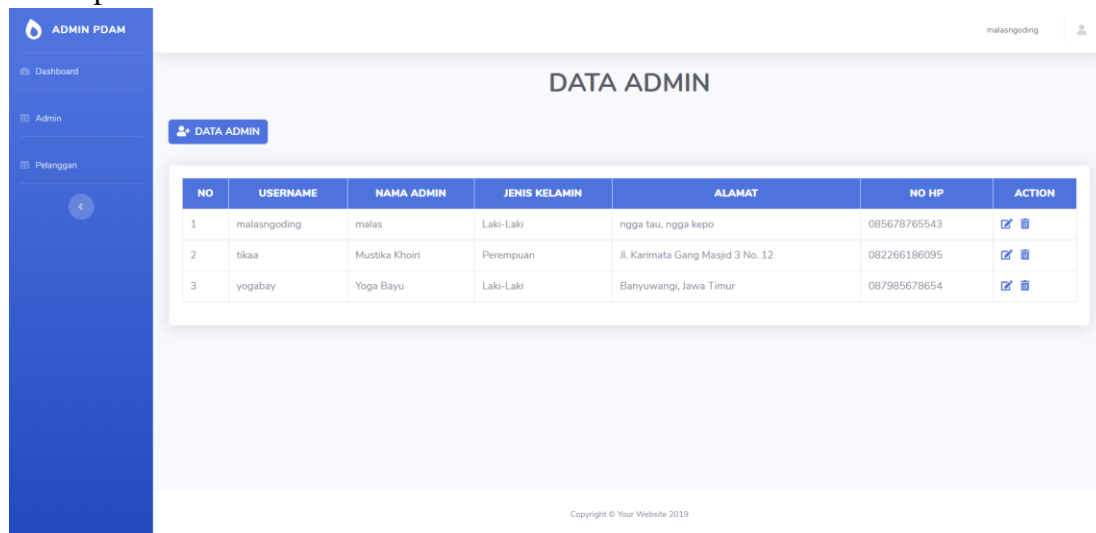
ADMIN PDAM

Dashboard

Admin

Pelanggan

malasngoding

DATA ADMIN

DATA ADMIN

| NO | USERNAME | NAMA ADMIN | JENIS KELAMIN | ALAMAT | NO HP | ACTION |
|---|---|---|---|---|---|---|
| 1 | malasngoding | malas | Laki-Laki | ngga tau, ngga kepo | 085678765543 | |
| 2 | tikaa | Mustika Khoiri | Perempuan | Jl. Karimata Gang Masjid 3 No. 12 | 082266186095 | |
| 3 | yogabay | Yoga Bayu | Laki-Laki | Banyuwangi, Jawa Timur | 087985678654 | |

Copyright © Your Website 2019